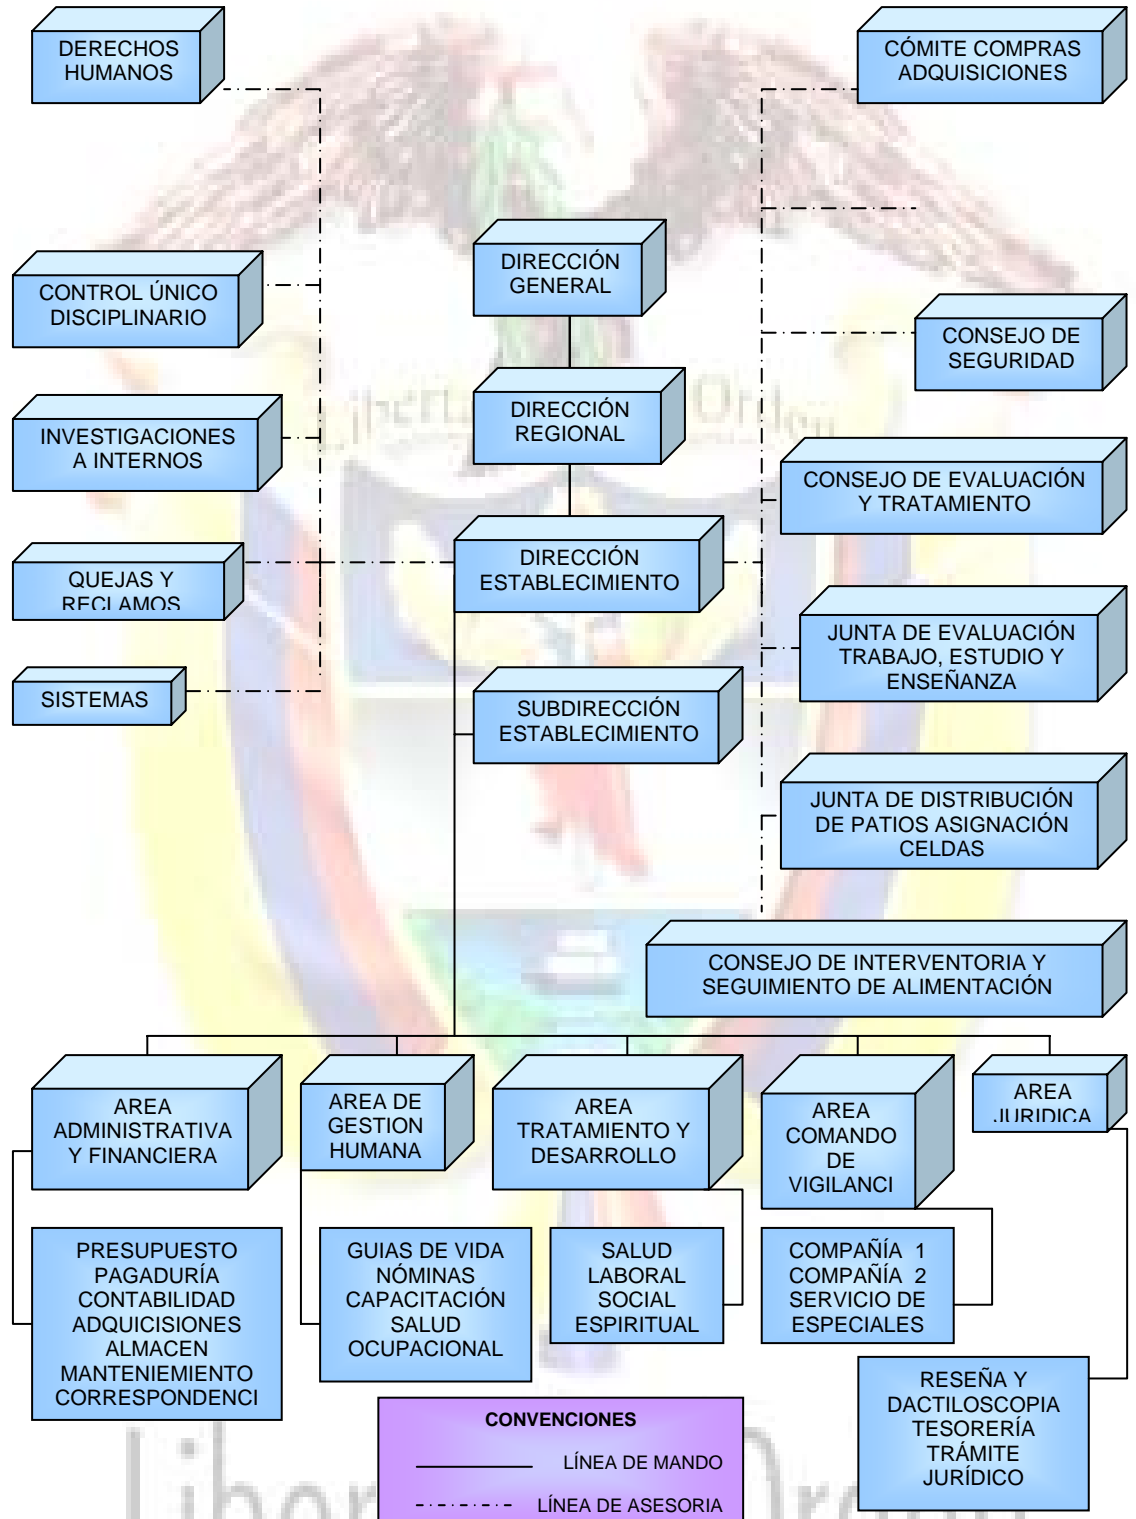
DERECHOS HUMANOS

CÓMITE COMPRAS ADQUISICIONES

DIRECCIÓN GENERAL

CONTROL ÚNICO DISCIPLINARIO

CONSEJO DE SEGURIDAD

DIRECCIÓN REGIONAL

INVESTIGACIONES A INTERNOS

CONSEJO DE EVALUACIÓN Y TRATAMIENTO

QUEJAS Y RECLAMOS

DIRECCIÓN ESTABLECIMIENTO

JUNTA DE EVALUACIÓN TRABAJO, ESTUDIO Y ENSEÑANZA

SISTEMAS

SUBDIRECCIÓN ESTABLECIMIENTO

JUNTA DE DISTRIBUCIÓN DE PATIOS ASIGNACIÓN CELDAS

CONSEJO DE INTERVENTORIA Y SEGUIMIENTO DE ALIMENTACIÓN

AREA ADMINISTRATIVA Y FINANCIERA

AREA DE GESTION HUMANA

AREA TRATAMIENTO Y DESARROLLO

AREA COMANDO DE VIGILANCI

AREA JURIDICA

PRESUPUESTO PAGADURÍA CONTABILIDAD ADQUISICIONES ALMACEN MANTENIEMIENTO CORRESPONDENCI

GUIAS DE VIDA NÓMINAS CAPACITACIÓN SALUD OCUPACIONAL

SALUD LABORAL SOCIAL ESPIRITUAL

COMPAÑÍA 1 COMPAÑÍA 2 SERVICIO DE ESPECIALES

RESEÑA Y DACTILOSCOPIA TESORERÍA TRÁMITE JURÍDICO

CONVENCIONES
LÍNEA DE MANDO
LÍNEA DE ASESORIA